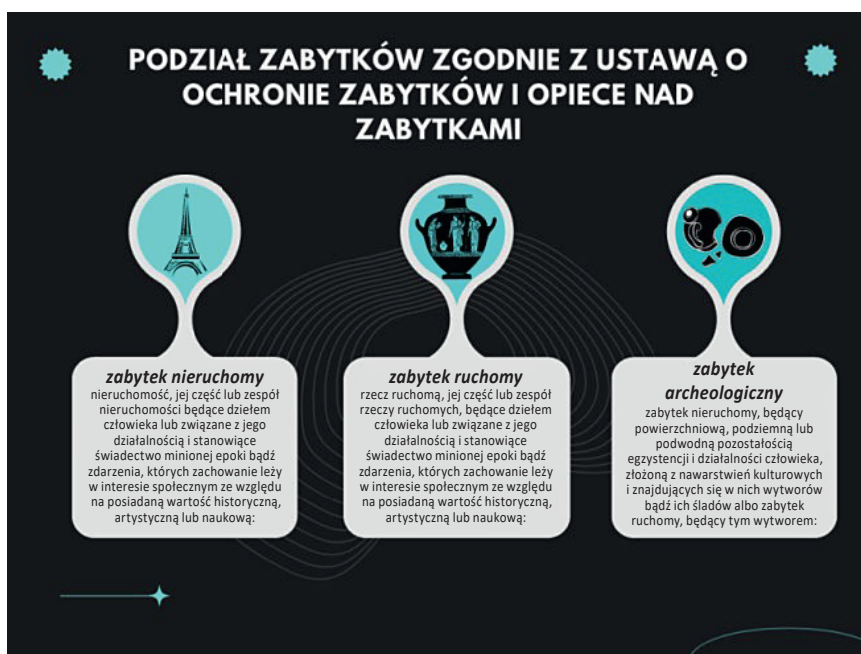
PODZIAŁ ZABYTKÓW ZGODNIE Z USTAWĄ O OCHRONIE ZABYTKÓW I OPIECE NAD ZABYTKAMI

*zabytek nieruchomy*
nieruchomość, jej część lub zespół nieruchomości będące dziełem człowieka lub związane z jego działalnością i stanowiące świadectwo minionej epoki bądź zdarzenia, których zachowanie leży w interesie społecznym ze względu na posiadaną wartość historyczną, artystyczną lub naukową:

*zabytek ruchomy*
rzecz ruchomą, jej część lub zespół rzeczy ruchomych, będące dziełem człowieka lub związane z jego działalnością i stanowiące świadectwo minionej epoki bądź zdarzenia, których zachowanie leży w interesie społecznym ze względu na posiadaną wartość historyczną, artystyczną lub naukową:

*zabytek archeologiczny*
zabytek nieruchomy, będący powierzchniową, podziemną lub podwodną pozostałością egzystencji i działalności człowieka, złożoną z nawarstwień kulturowych i znajdujących się w nich wytworów bądź ich śladów albo zabytek ruchomy, będący tym wytworem: